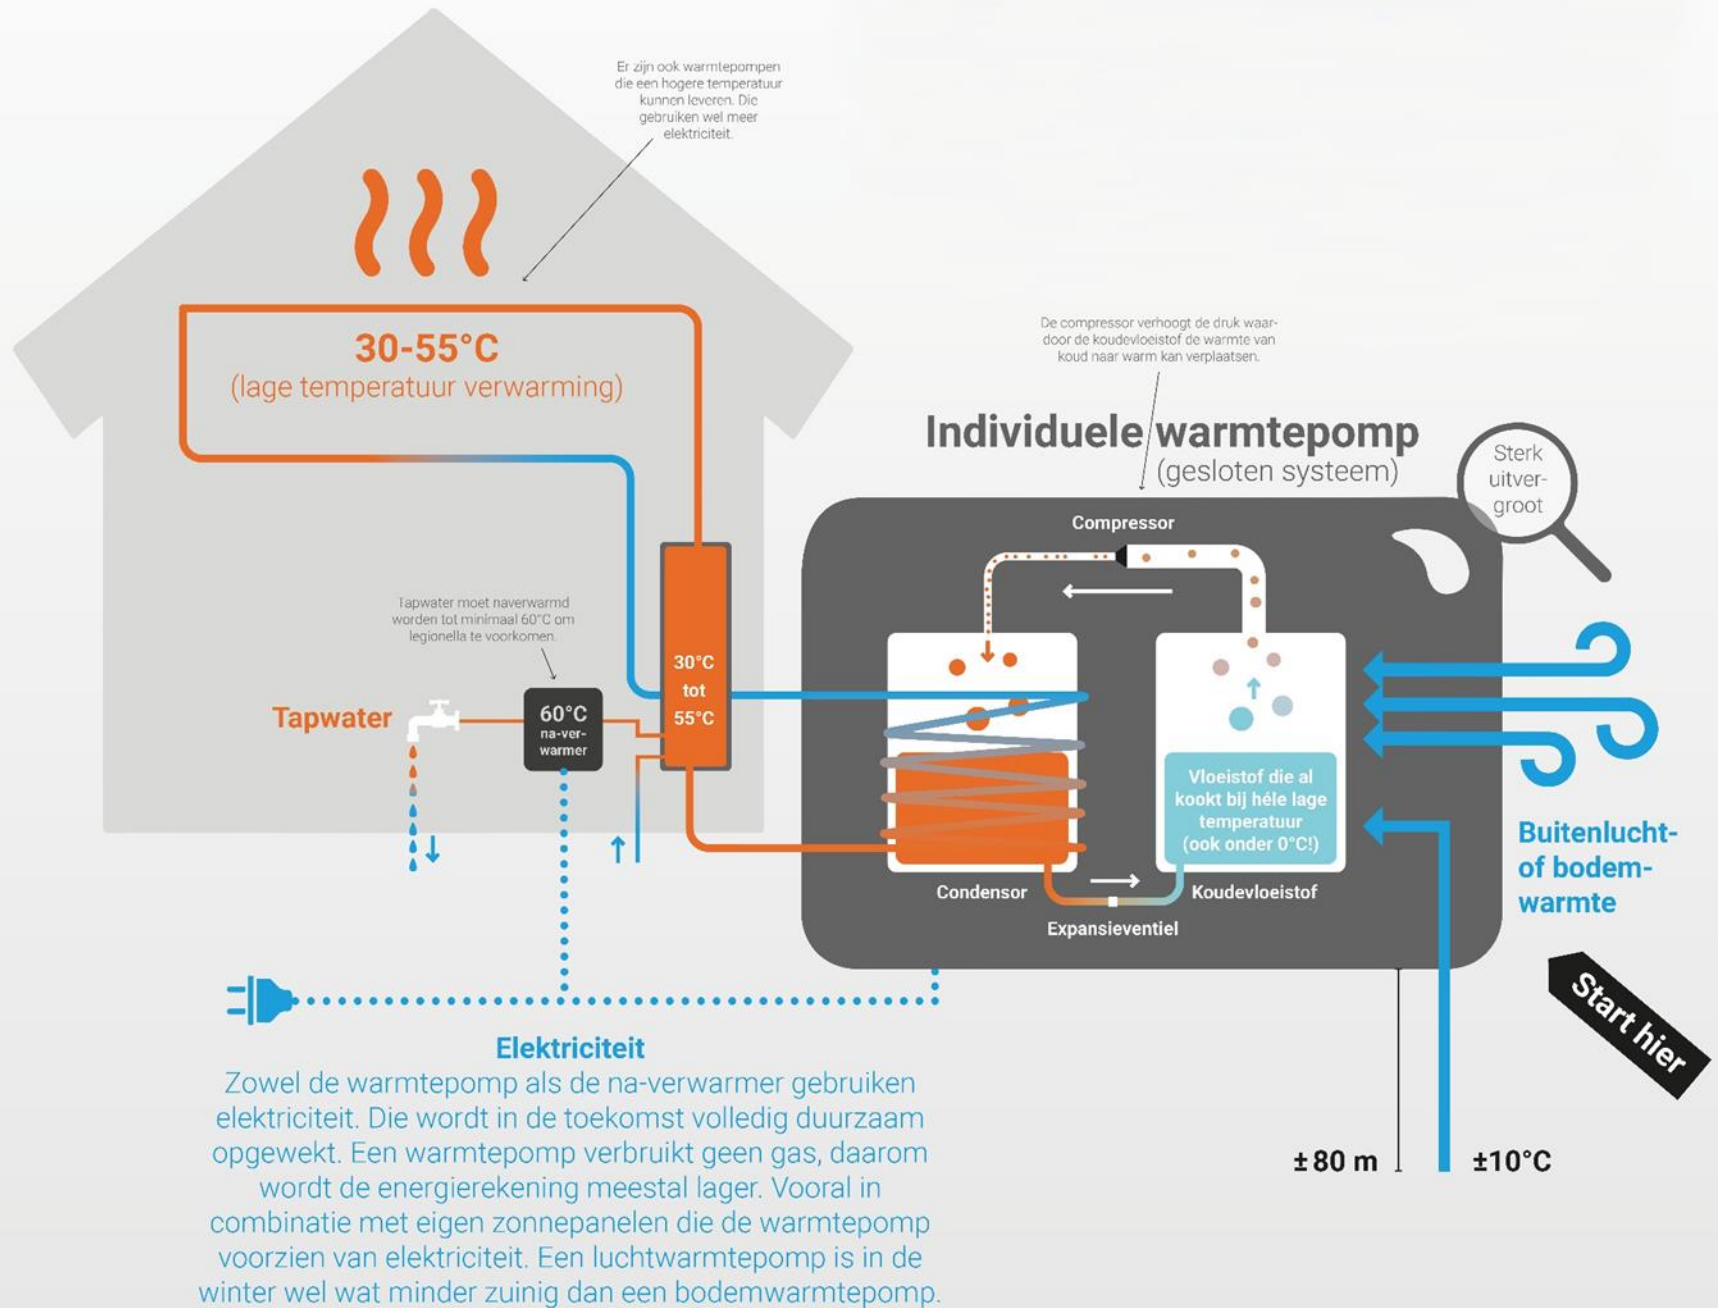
Er zijn ook warmtepompen die een hogere temperatuur kunnen leveren. Die gebruiken wel meer elektriciteit.

30-55°C
(lage temperatuur verwarming)

De compressor verhoogt de druk waardoor de koudevloeistof de warmte van koud naar warm kan verplaatsen.

Individuele warmtepomp
(gesloten systeem)

Sterk uitvergroot

Compressor

Tapwater moet naverwarmd worden tot minimaal 60°C om legionella te voorkomen.

Tapwater

60°C
na-verwarmer

30°C tot 55°C

Vloeistof die al kookt bij héle lage temperatuur (ook onder 0°C!)

Condensor

Koudevloeistof

Expansieventiel

Buitenlucht- of bodemwarmte

Start hier

Elektriciteit
Zowel de warmtepomp als de na-verwarmer gebruiken elektriciteit. Die wordt in de toekomst volledig duurzaam opgewekt. Een warmtepomp verbruikt geen gas, daarom wordt de energierekening meestal lager. Vooral in combinatie met eigen zonnepanelen die de warmtepomp voorzien van elektriciteit. Een luchtwarmtepomp is in de winter wel wat minder zuinig dan een bodemwarmtepomp.

±80 m

±10°C